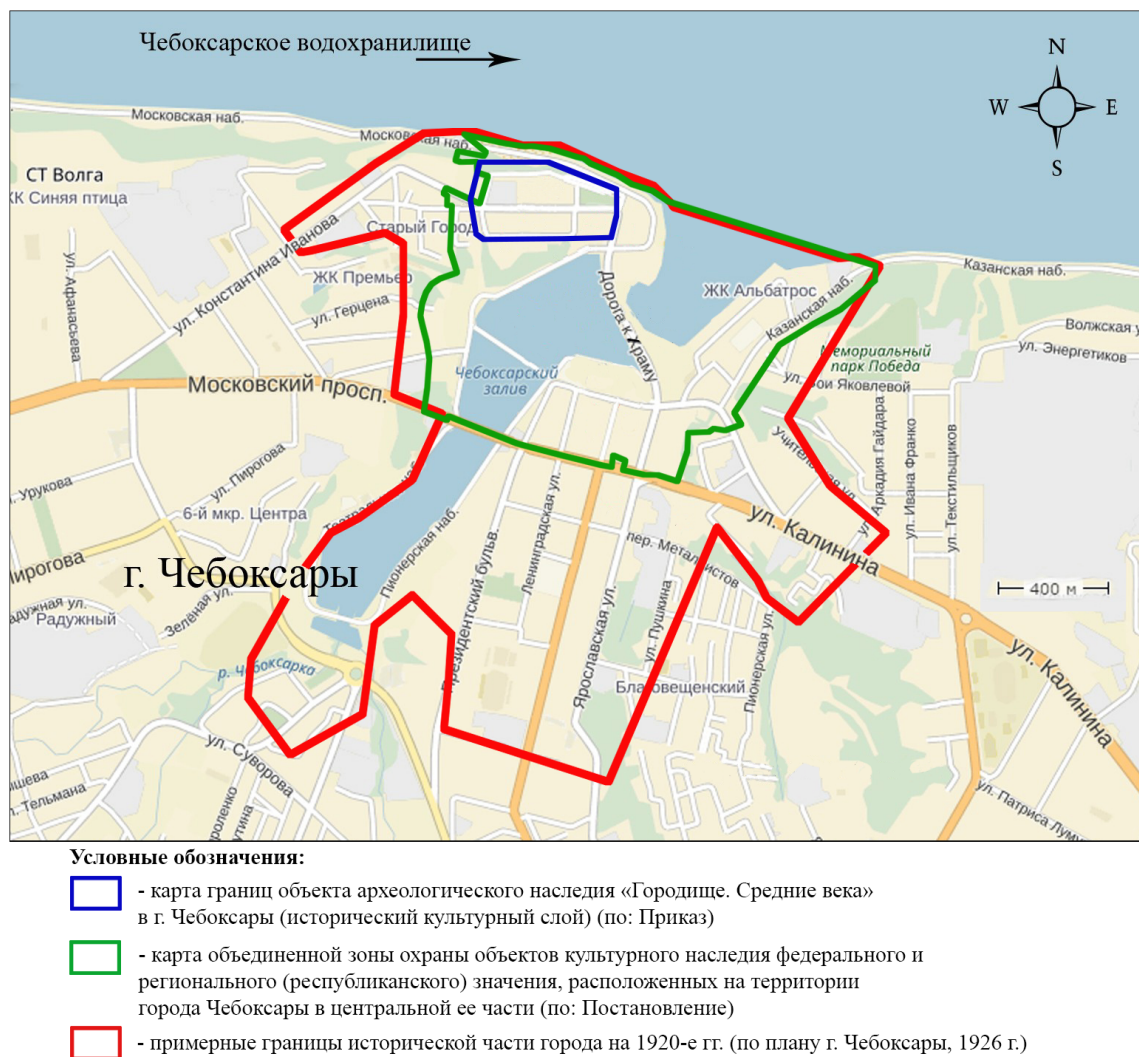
Чебоксарское водохранилище

N
W
E
S

Московская наб.
Московская наб.
СТ Волга
ЖК Синяя птица
ул. Константина Иванова
Старый Город
ЖК Премьер
ул. Герцена
ул. Афанасьева
Дорога к Храму
ЖК Альбатрос
Казанская наб.
Казанская наб.
Волжская ул.
ул. Энергетиков
Мемориальный парк Победа
ул. Зои Яковлевой
Московский просп.
Чебоксарский залив
Учительская ул.
ул. Аркадия Гайдара
ул. Ивана Франко
ул. Текстильщиков
ул. Урукова
ул. Пирогова
6-й мкр. Центра
Театральная ул.
Пионерская наб.
Президентский бульв.
Ленинградская ул.
пер. Металлистов
ул. Калинина
400 м
Пирогова
г. Чебоксары
Радужная ул.
Радужный
Зелёная ул.
р. Чебоксарка
Ярославская ул.
ул. Пушкина
Пионерская ул.
Благовещенский
ул. Калинина
ул. Суворова
ул. Тельмана
ул. Патриса Лумумбы

Условные обозначения:
- карта границ объекта археологического наследия «Городище. Средние века» в г. Чебоксары (исторический культурный слой) (по: Приказ)
- карта объединенной зоны охраны объектов культурного наследия федерального и регионального (республиканского) значения, расположенных на территории города Чебоксары в центральной ее части (по: Постановление)
- примерные границы исторической части города на 1920-е гг. (по плану г. Чебоксары, 1926 г.)